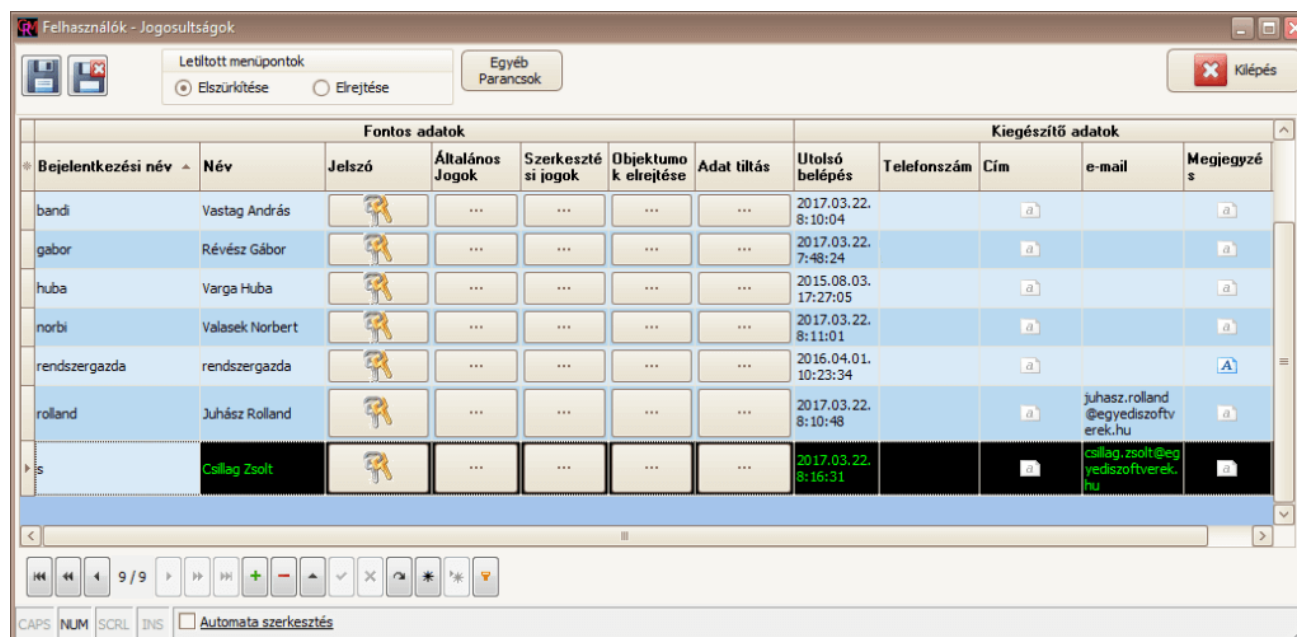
Felhasználók - Jogosultságok

Letiltott menüpontok
Elszürkítése
Elrejtése

Egyéb Parancsok

Kilépés

| Fontos adatok | | | | | | | Kiegészítő adatok | | | | |
|---|---|---|---|---|---|---|---|---|---|---|---|
| Bejelentkezési név | Név | Jelszó | Általános Jogok | Szerkesztési jogok | Objektumok elrejtése | Adat tiltás | Utolsó belépés | Telefonszám | Cím | e-mail | Megjegyzés |
| bandi | Vastag András | | ... | ... | ... | ... | 2017.03.22. 8:10:04 | | | | |
| gabor | Révész Gábor | | ... | ... | ... | ... | 2017.03.22. 7:48:24 | | | | |
| huba | Varga Huba | | ... | ... | ... | ... | 2015.08.03. 17:27:05 | | | | |
| norbi | Valasek Norbert | | ... | ... | ... | ... | 2017.03.22. 8:11:01 | | | | |
| rendszergazda | rendszergazda | | ... | ... | ... | ... | 2016.04.01. 10:23:34 | | | | |
| rolland | Juhász Rolland | | ... | ... | ... | ... | 2017.03.22. 8:10:48 | | | juhasz.rolland@egyediszoftverek.hu | |
| s | Csillag Zsolt | | ... | ... | ... | ... | 2017.03.22. 8:16:31 | | | csillag.zsolt@egyediszoftverek.hu | |

9 / 9

CAPS NUM SCRL INS Automata szerkesztés